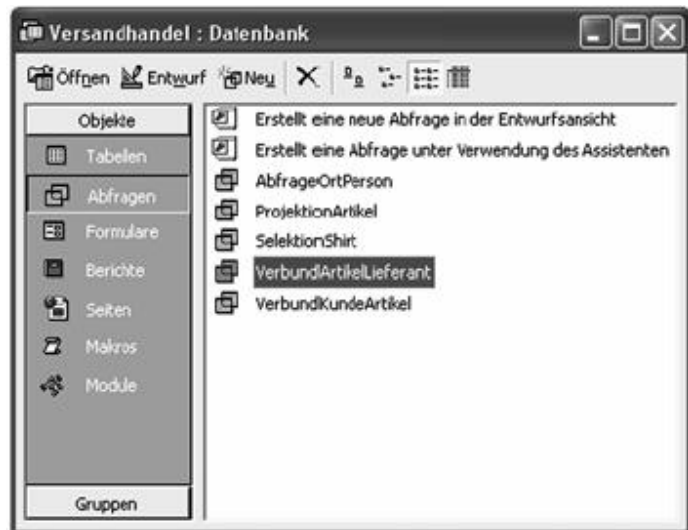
Versandhandel : Datenbank

Öffnen Entwurf Neu

Objekte
Tabellen
Abfragen
Formulare
Berichte
Seiten
Makros
Module
Gruppen

Erstellt eine neue Abfrage in der Entwurfsansicht
Erstellt eine Abfrage unter Verwendung des Assistenten
AbfrageOrtPerson
ProjektionArtikel
SelektionShirt
VerbundArtikelLieferant
VerbundKundeArtikel